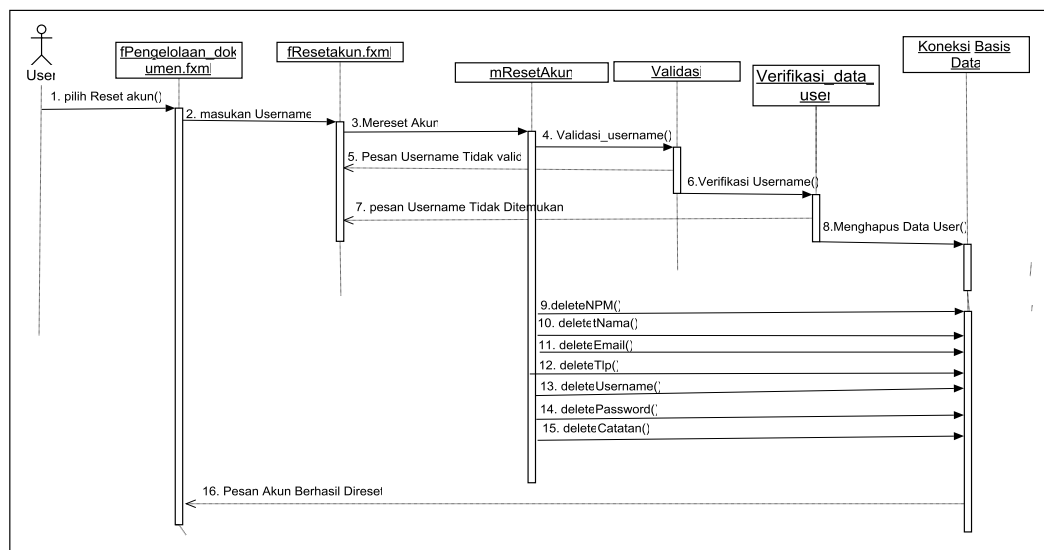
User

fPengelolaan_dokumen.fxml

fResetakun.fxml

mResetAkun

Validasi

Verifikasi_data_user

Koneksi Basis Data

1. pilih Reset akun()

2. masukan Username

3.Mereset Akun

4. Validasi_username()

5. Pesan Username Tidak valid

6.Verifikasi Username()

7. pesan Username Tidak Ditemukan

8.Menghapus Data User()

9.deleteNPM()

10. deletetNama()

11. deleteEmail()

12. deleteTlp()

13. deleteUsername()

14. deletePassword()

15. deleteCatatan()

16. Pesan Akun Berhasil Direset